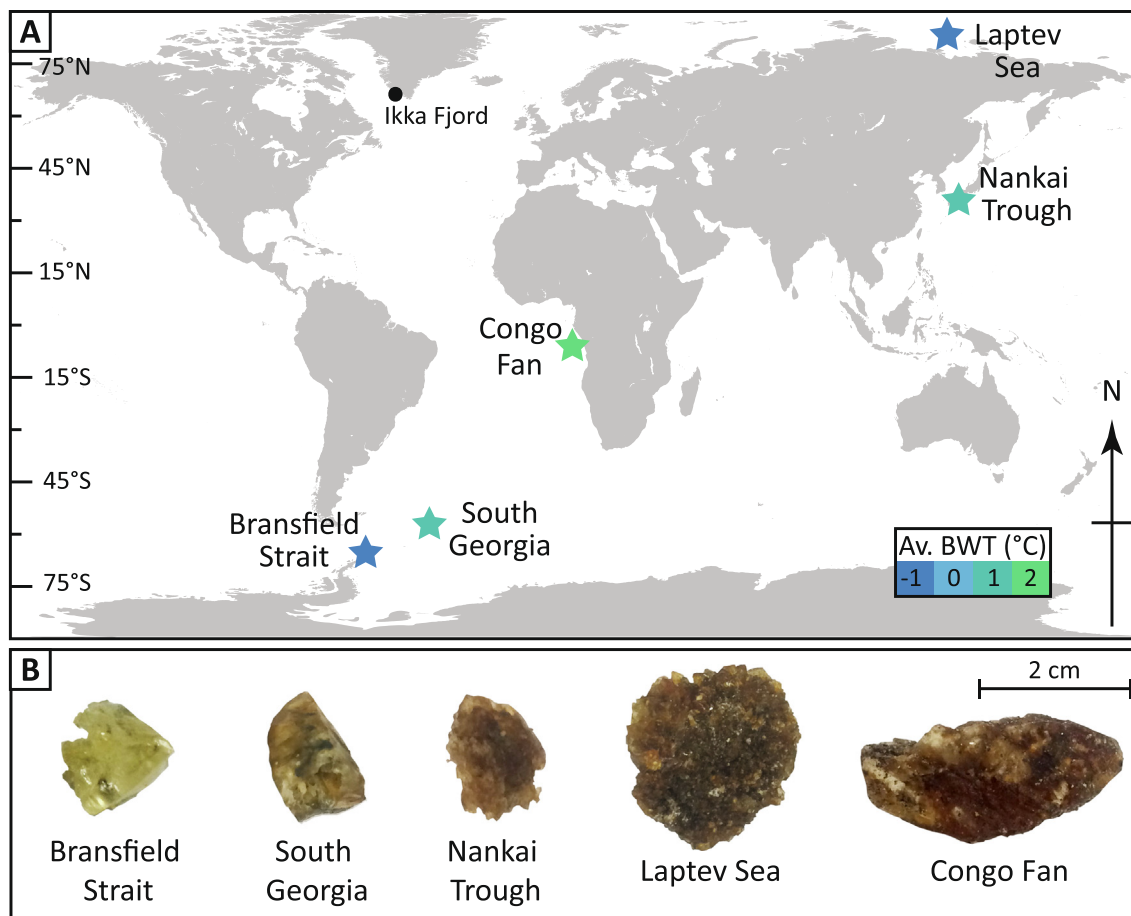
A

75°N
45°N
15°N
15°S
45°S
75°S

Laptev Sea

Ikka Fjord

Nankai Trough

Congo Fan

N

Bransfield Strait

South Georgia

| Av. BWT (°C) | | | |
|---|---|---|---|
| -1 | 0 | 1 | 2 |

B

2 cm

Bransfield Strait

South Georgia

Nankai Trough

Laptev Sea

Congo Fan